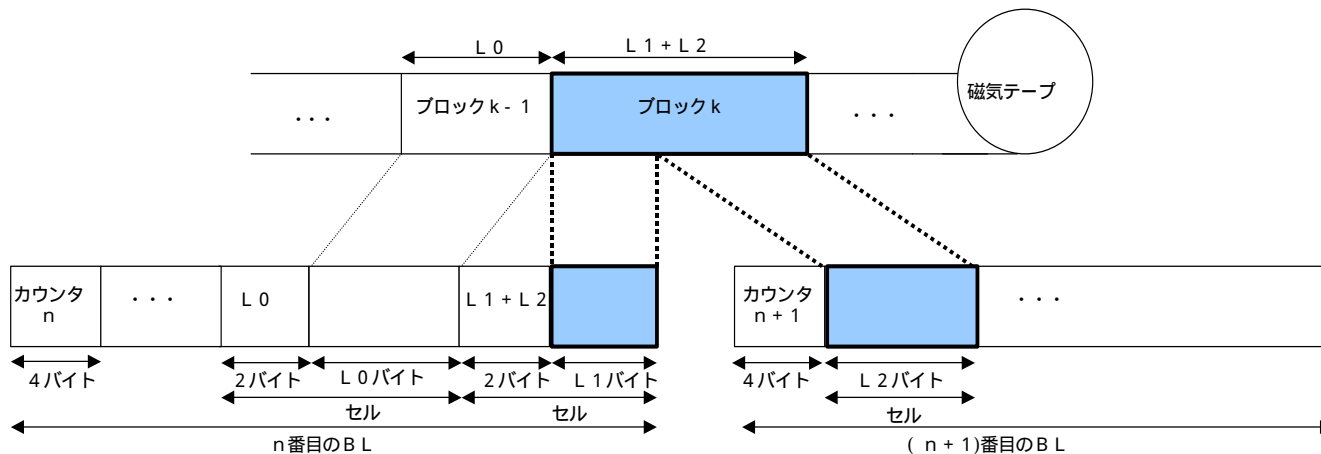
Ｌ０

Ｌ１＋Ｌ２

・・・

ブロックｋ－１

ブロックｋ

・・・

磁気テープ

カウンタ
ｎ

・・・

Ｌ０

Ｌ１＋Ｌ２

カウンタ
ｎ＋１

・・・

４バイト

２バイト

Ｌ０バイト

２バイト

Ｌ１バイト

４バイト

Ｌ２バイト

セル

セル

セル

ｎ番目のＢＬ

（ｎ＋１)番目のＢＬ